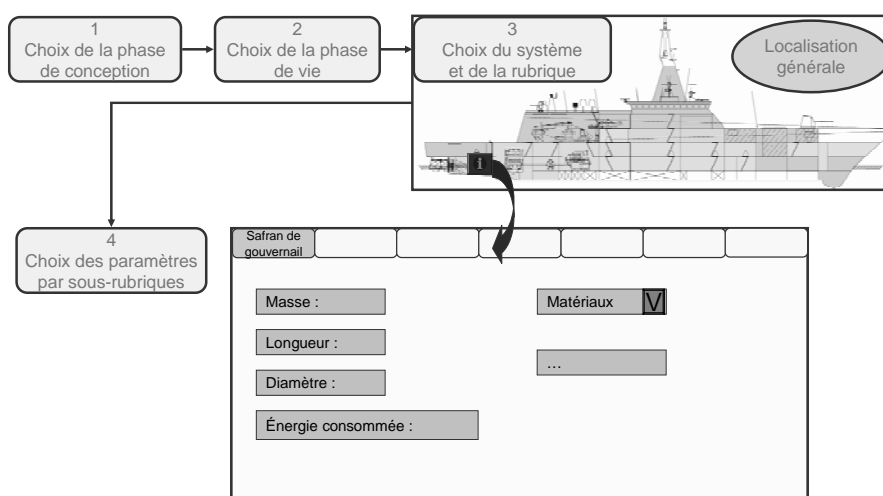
1
Choix de la phase de conception

2
Choix de la phase de vie

3
Choix du système et de la rubrique

Localisation générale

i

4
Choix des paramètres par sous-rubriques

Safran de gouvernail

Masse :

Longueur :

Diamètre :

Énergie consommée :

Matériaux V

…